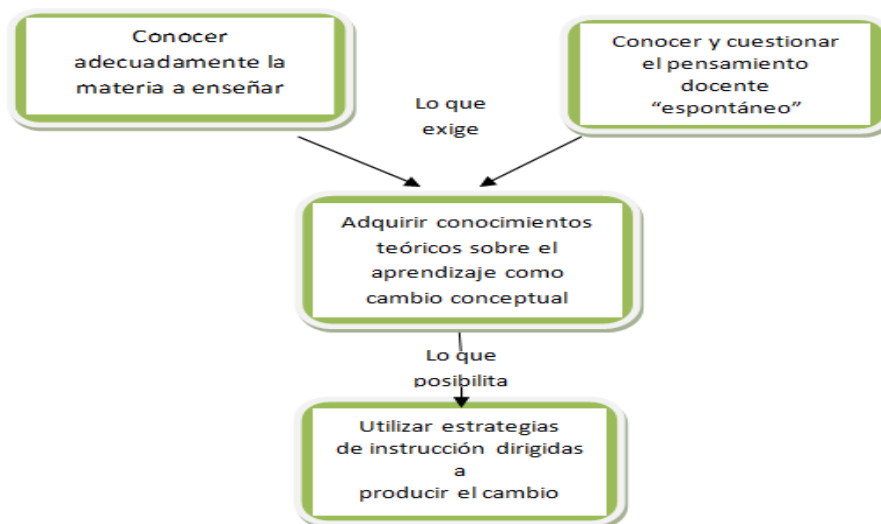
Conocer adecuadamente la materia a enseñar

Conocer y cuestionar el pensamiento docente "espontáneo"

Lo que exige

Adquirir conocimientos teóricos sobre el aprendizaje como cambio conceptual

Lo que posibilita

Utilizar estrategias de instrucción dirigidas a producir el cambio